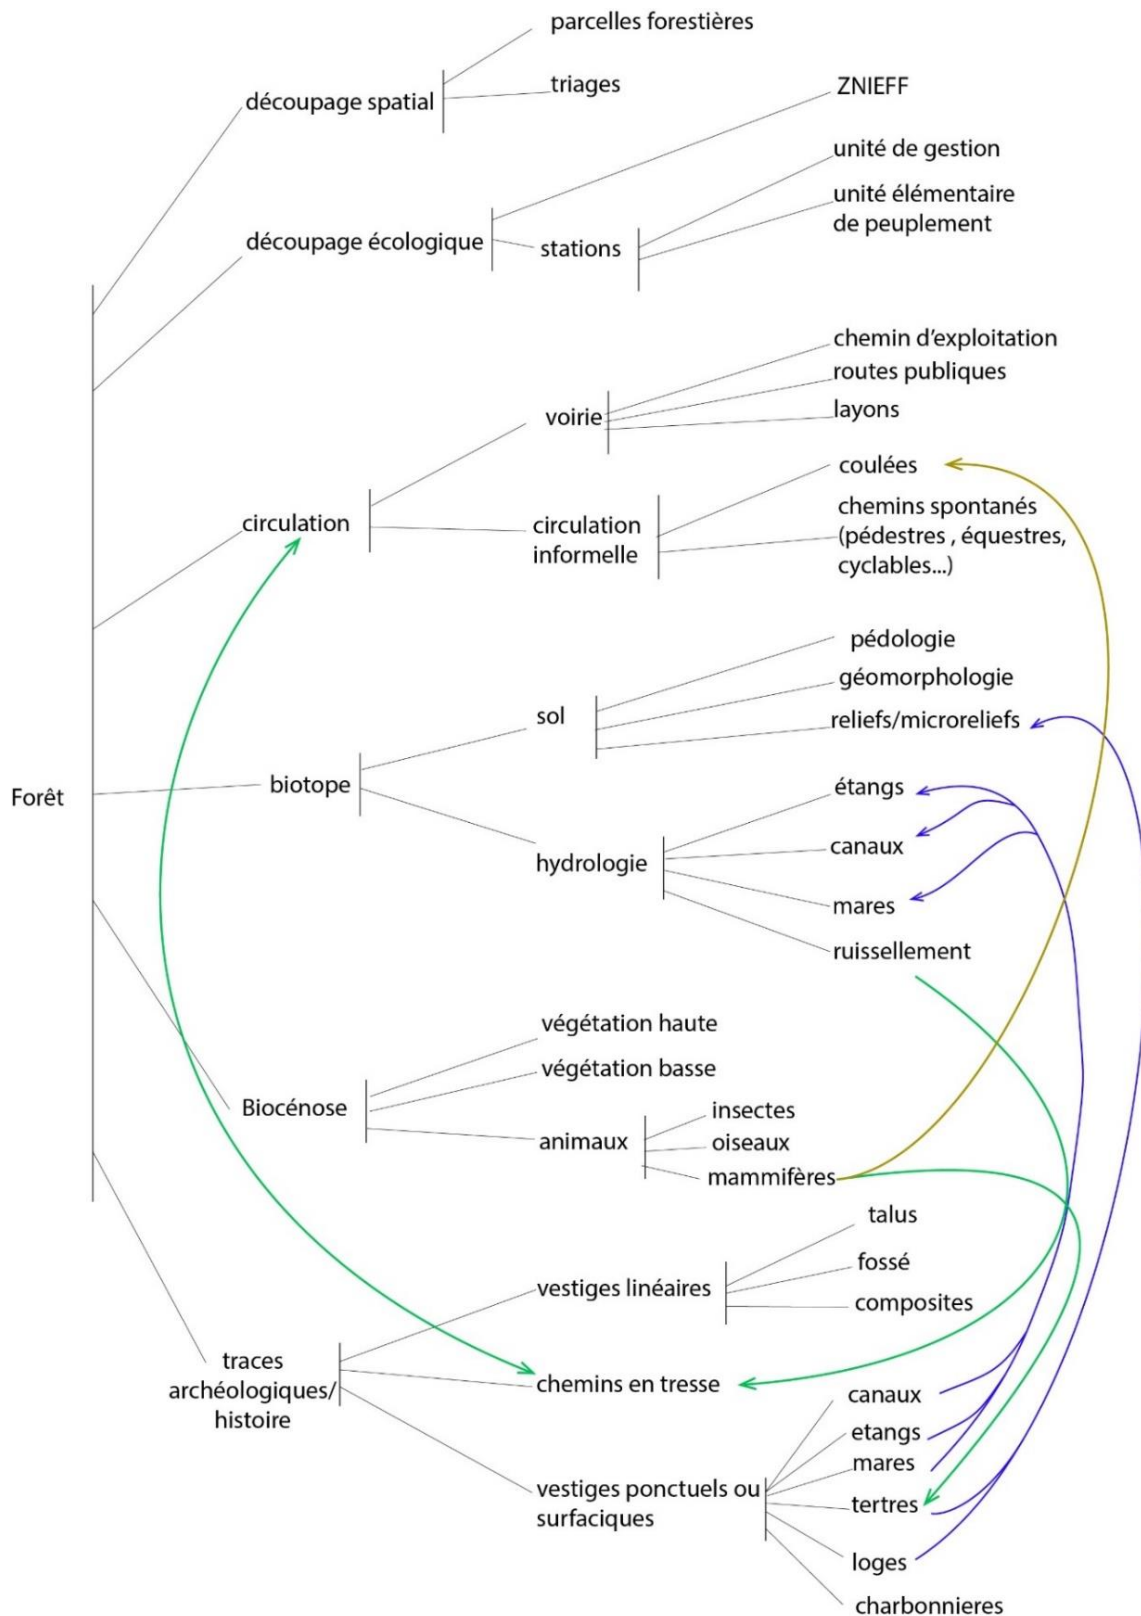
parcelles forestières

découpage spatial

triages

ZNIEFF

unité de gestion

unité élémentaire de peuplement

découpage écologique

stations

chemin d'exploitation

routes publiques

voirie

layons

coulées

circulation

circulation informelle

chemins spontanés (pédestres , équestres, cyclables...)

pédologie

géomorphologie

sol

reliefs/microreliefs

Forêt

biotope

étangs

canaux

hydrologie

mares

ruissellement

végétation haute

végétation basse

Biocénose

insectes

animaux

oiseaux

mammifères

talus

fossé

vestiges linéaires

composites

traces archéologiques/ histoire

chemins en tresse

canaux

etangs

mares

vestiges ponctuels ou surfaciques

tertres

loges

charbonnieres